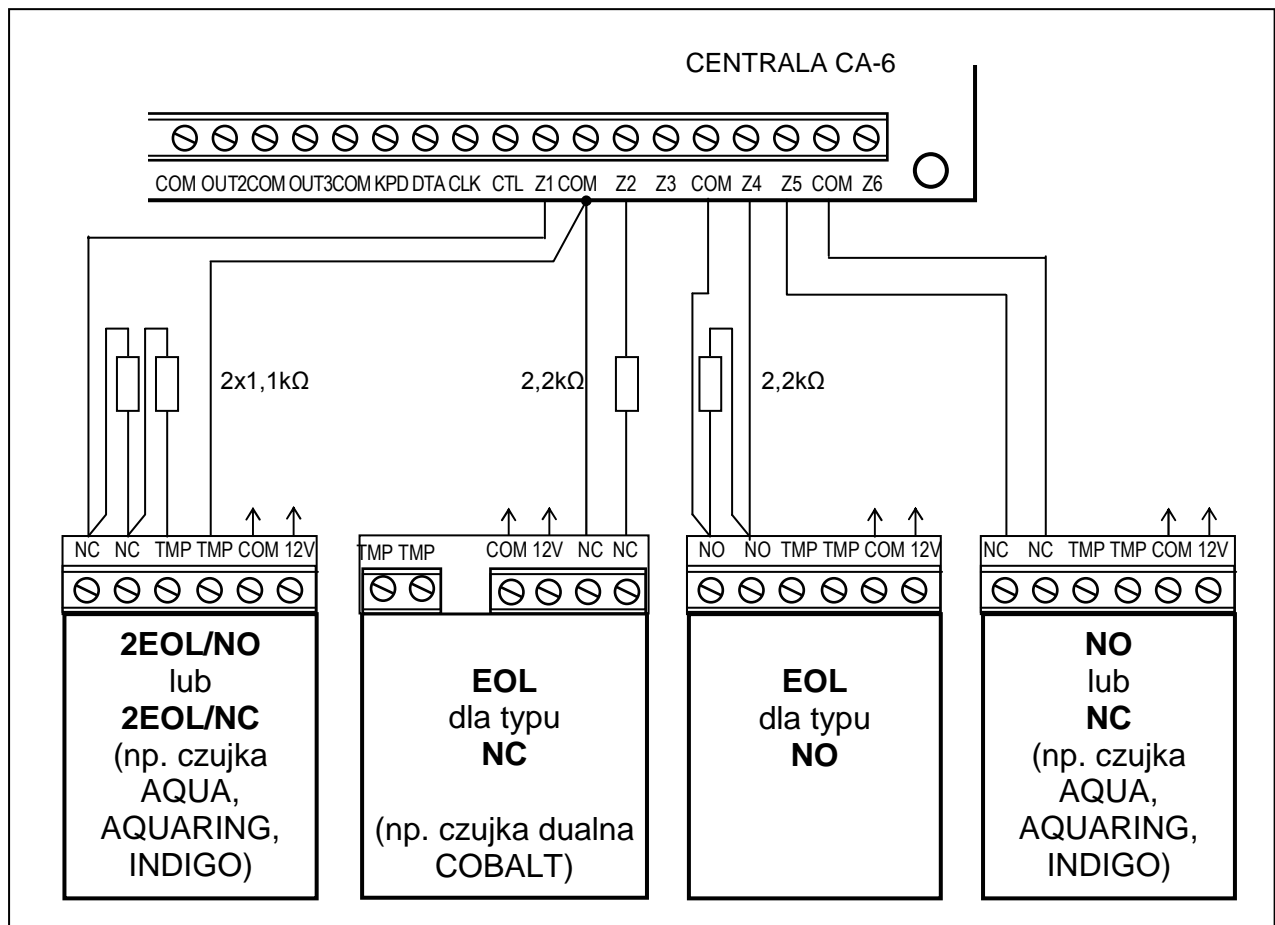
CENTRALA CA-6

COM OUT2 COM OUT3 COM KPD DTA CLK CTL Z1 COM Z2 Z3 COM Z4 Z5 COM Z6

2x1,1kΩ

2,2kΩ

2,2kΩ

NC NC TMP TMP COM 12V

TMP TMP

COM 12V NC NC

NO NO TMP TMP COM 12V

NC NC TMP TMP COM 12V

**2EOL/NO**
lub
**2EOL/NC**
(np. czujka AQUA, AQUARING, INDIGO)

**EOL**
dla typu
**NC**

(np. czujka dualna COBALT)

**EOL**
dla typu
**NO**

**NO**
lub
**NC**
(np. czujka AQUA, AQUARING, INDIGO)